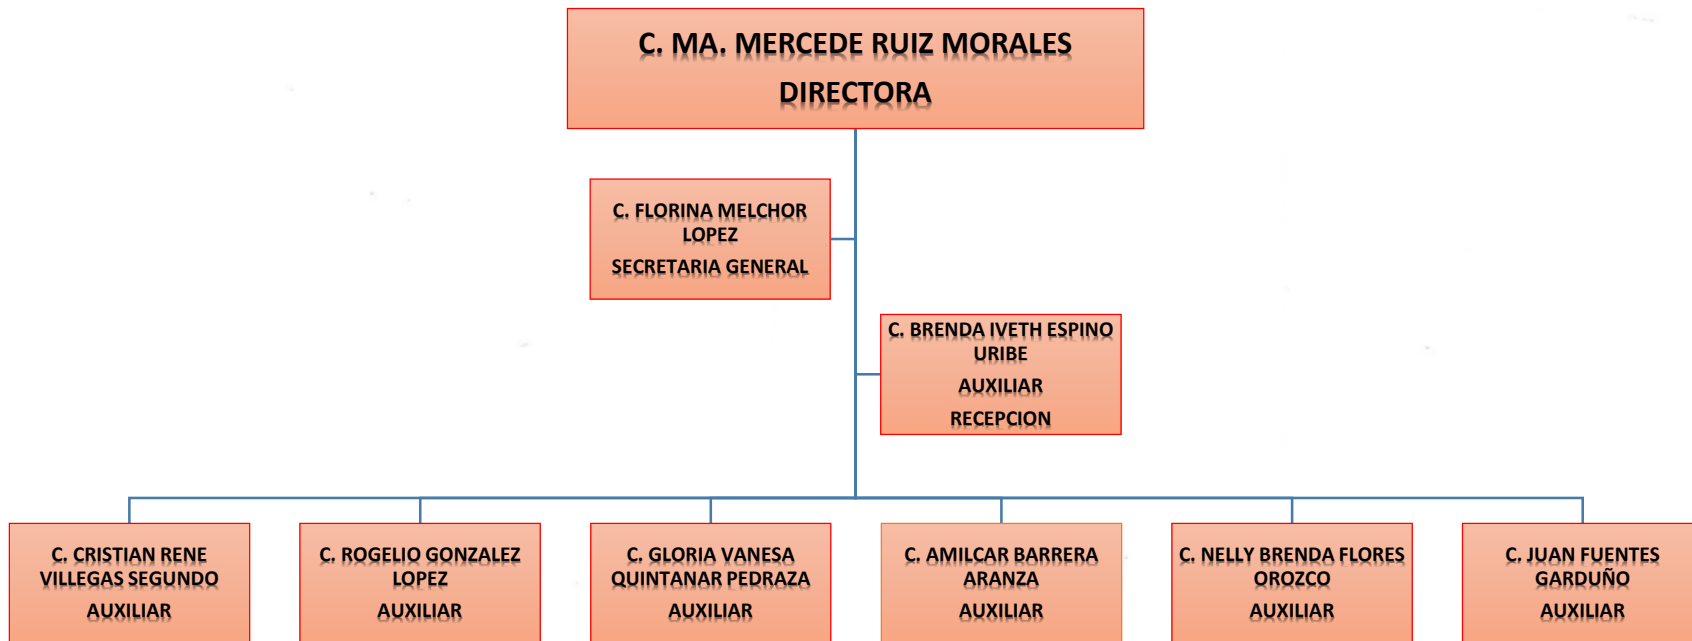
C. MA. MERCEDE RUIZ MORALES
DIRECTORA

C. FLORINA MELCHOR LOPEZ
SECRETARIA GENERAL

C. BRENDA IVETH ESPINO URIBE
AUXILIAR
RECEPCION

C. CRISTIAN RENE VILLEGAS SEGUNDO
AUXILIAR

C. ROGELIO GONZALEZ LOPEZ
AUXILIAR

C. GLORIA VANESA QUINTANAR PEDRAZA
AUXILIAR

C. AMILCAR BARRERA ARANZA
AUXILIAR

C. NELLY BRENDA FLORES OROZCO
AUXILIAR

C. JUAN FUENTES GARDUÑO
AUXILIAR